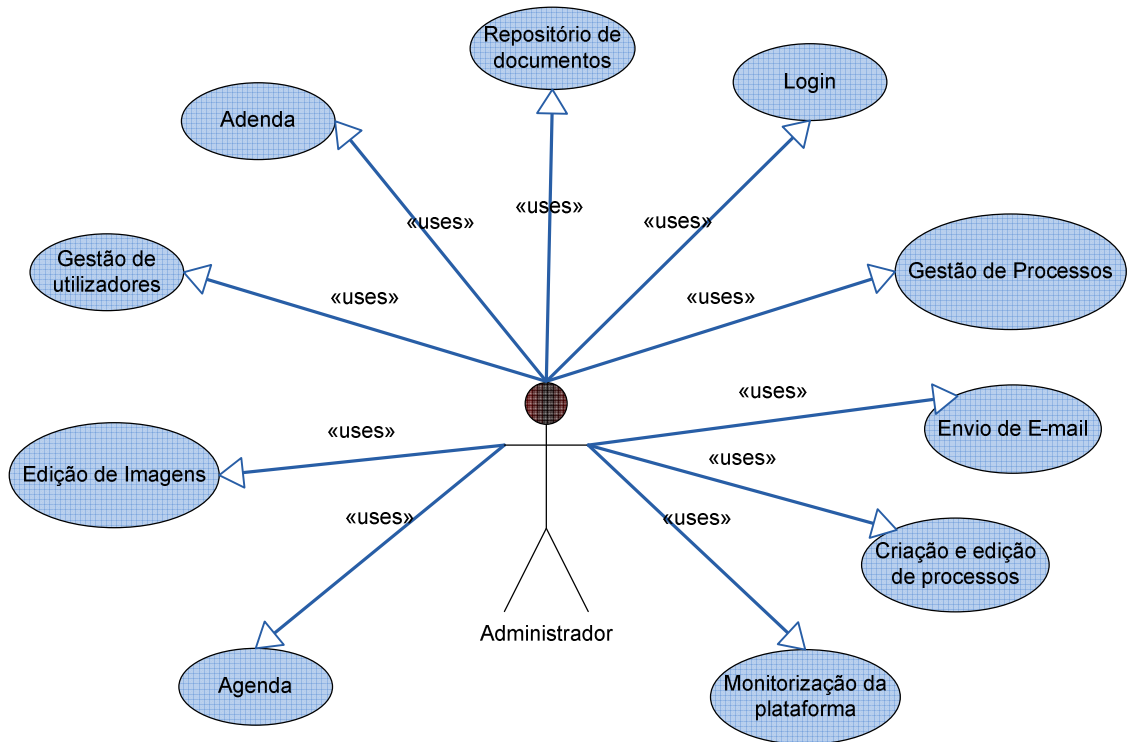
Repositório de documentos

Login

Adenda

«uses»

«uses»

«uses»

Gestão de utilizadores

«uses»

«uses»

Gestão de Processos

«uses»

Envio de E-mail

«uses»

Edição de Imagens

«uses»

«uses»

«uses»

Criação e edição de processos

Administrador

Agenda

Monitorização da plataforma